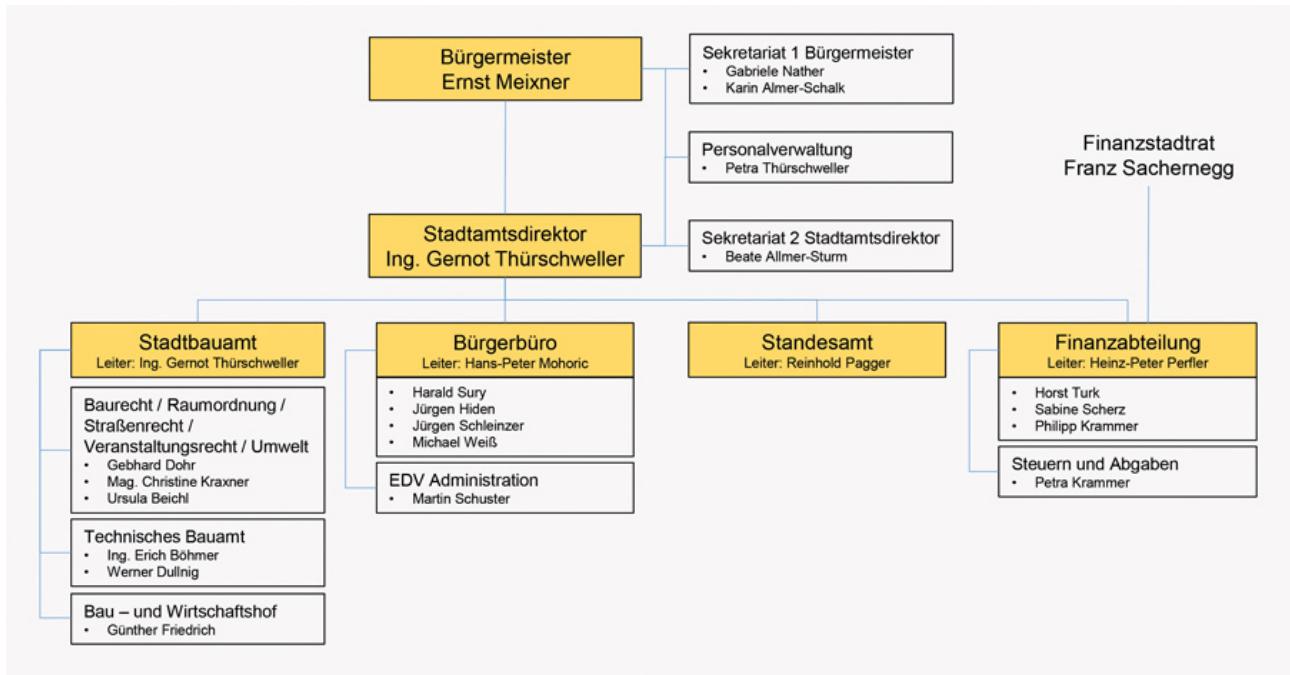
Bürgermeister
Ernst Meixner

Sekretariat 1 Bürgermeister
- Gabriele Nather
- Karin Almer-Schalk

Personalverwaltung
- Petra Thürschweller

Finanzstadtrat
Franz Sachernegg

Stadtamtsdirektor
Ing. Gernot Thürschweller

Sekretariat 2 Stadtamtsdirektor
- Beate Allmer-Sturm

Stadtbauamt
Leiter: Ing. Gernot Thürschweller

Baurecht / Raumordnung / Straßenrecht / Veranstaltungsrecht / Umwelt
- Gebhard Dohr
- Mag. Christine Kraxner
- Ursula Beichl

Technisches Bauamt
- Ing. Erich Böhmer
- Werner Dullnig

Bau – und Wirtschaftshof
- Günther Friedrich

Bürgerbüro
Leiter: Hans-Peter Mohoric

- Harald Sury
- Jürgen Hiden
- Jürgen Schleinzer
- Michael Weiß

EDV Administration
- Martin Schuster

Standesamt
Leiter: Reinhold Pagger

Finanzabteilung
Leiter: Heinz-Peter Perfler

- Horst Turk
- Sabine Scherz
- Philipp Krammer

Steuern und Abgaben
- Petra Krammer